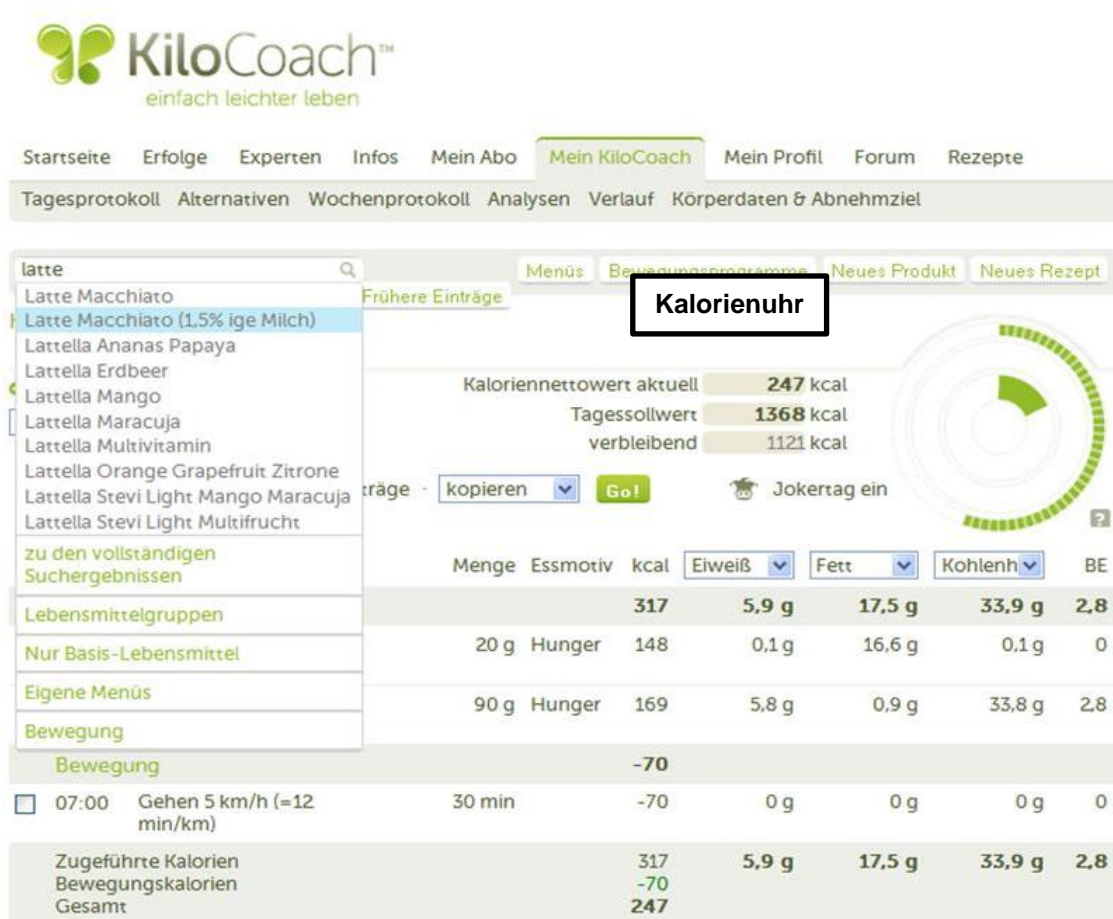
KiloCoach™
einfach leichter leben

Startseite Erfolge Experten Infos Mein Abo Mein KiloCoach Mein Profil Forum Rezepte

Tagesprotokoll Alternativen Wochenprotokoll Analysen Verlauf Körperdaten & Abnehmziel

latte

Menüs Bewegungsprogramme Neues Produkt Neues Rezept

Latte Macchiato
Latte Macchiato (1,5% ige Milch)
Lattella Ananas Papaya
Lattella Erdbeer
Lattella Mango
Lattella Maracuja
Lattella Multivitamin
Lattella Orange Grapefruit Zitrone
Lattella Stevi Light Mango Maracuja
Lattella Stevi Light Multifrucht
zu den vollständigen Suchergebnissen
Lebensmittelgruppen
Nur Basis-Lebensmittel
Eigene Menüs
Bewegung

Frühere Einträge

Kalorienuhr

Kaloriennettowert aktuell 247 kcal
Tagessollwert 1368 kcal
verbleibend 1121 kcal

träge - kopieren Go!

Jokertag ein

| | Menge | Essmotiv | kcal | Eiweiß | Fett | Kohlenh | BE |
|---|---|---|---|---|---|---|---|
| | | | 317 | 5,9 g | 17,5 g | 33,9 g | 2,8 |
| | 20 g | Hunger | 148 | 0,1 g | 16,6 g | 0,1 g | 0 |
| | 90 g | Hunger | 169 | 5,8 g | 0,9 g | 33,8 g | 2,8 |
| Bewegung | | | -70 | | | | |
| 07:00 Gehen 5 km/h (=12 min/km) | 30 min | | -70 | 0 g | 0 g | 0 g | 0 |
| Zugeführte Kalorien | | | 317 | 5,9 g | 17,5 g | 33,9 g | 2,8 |
| Bewegungskalorien | | | -70 | | | | |
| Gesamt | | | 247 | | | | |